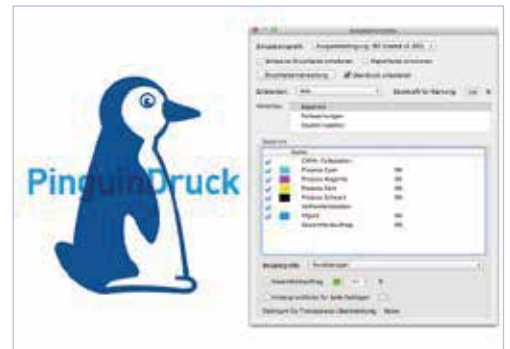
PinguinDruck

Ausgabevorschau

Simulationsprofil: Ausgabebedingung: ISO Coated v2 (ECI)

Schwarze Druckfarbe simulieren

Papierfarbe simulieren

Druckfarbenverwaltung

Überdruck simulieren

Einblenden: Alle

Bereiche

Separationen

Farbwarnungen

Objektinspektor

Separationen

Name

CMYK-Farbplatten

Prozess Cyan

Prozess Magenta

Prozess Gelb

Prozess Schwarz

Volltonfarbplatten

Pinguin

Gesamtfarbauftrag

Gesamtfarbauftrag

Hintergrundfarbe für Seite festlegen

Optimum für Transparenz-Überblendung